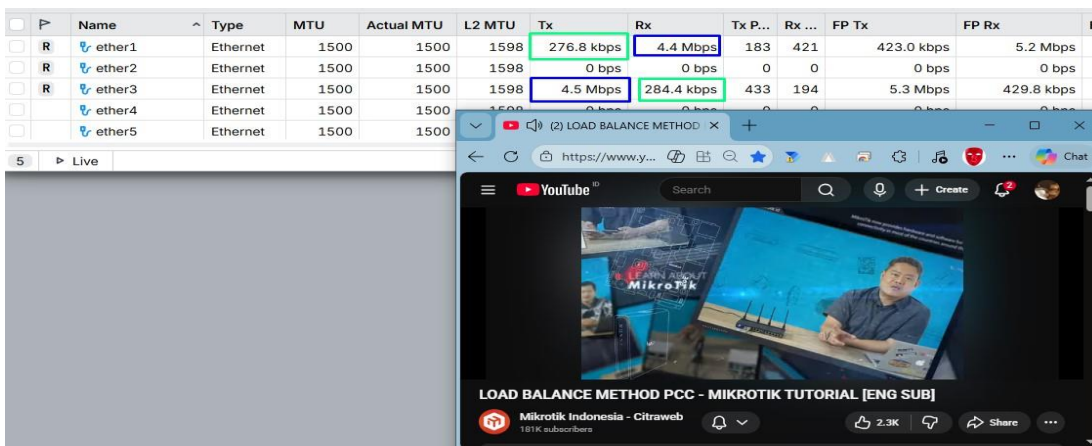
| | | Name | Type | MTU | Actual MTU | L2 MTU | Tx | Rx | Tx P... | Rx ... | FP Tx | FP Rx |
|---|---|---|---|---|---|---|---|---|---|---|---|---|
| | R | ether1 | Ethernet | 1500 | 1500 | 1598 | 276.8 kbps | 4.4 Mbps | 183 | 421 | 423.0 kbps | 5.2 Mbps |
| | R | ether2 | Ethernet | 1500 | 1500 | 1598 | 0 bps | 0 bps | 0 | 0 | 0 bps | 0 bps |
| | R | ether3 | Ethernet | 1500 | 1500 | 1598 | 4.5 Mbps | 284.4 kbps | 433 | 194 | 5.3 Mbps | 429.8 kbps |
| | | ether4 | Ethernet | 1500 | 1500 | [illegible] | | | | | | |
| | | ether5 | Ethernet | 1500 | 1500 | | | | | | | |

5 Live

(2) LOAD BALANCE METHOD ×
https://www.y...
Chat

YouTube ID
Search
Create
2

LEARN ABOUT
MikroTik

LOAD BALANCE METHOD PCC - MIKROTIK TUTORIAL [ENG SUB]
Mikrotik Indonesia - Citraweb
181K subscribers
2.3K
Share